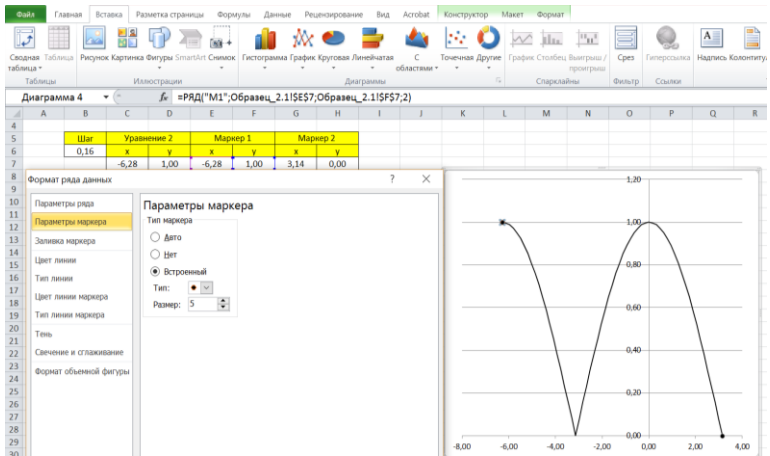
Файл Главная Вставка Разметка страницы Формулы Данные Рецензирование Вид Acrobat Конструктор Макет Формат

Сводная таблица Таблица Рисунок Картинка Фигуры SmartArt Снимок Гистограмма График Круговая Линейчатая С областями Точечная Другие График Столбец Выигрыш / проигрыш Срез Гиперссылка Надпись Колонтитулы

Таблицы Иллюстрации Диаграммы Спарклайны Фильтр Ссылки

Диаграмма 4 $f_x$ =РЯД("М1";Образец_2.1!$E$7;Образец_2.1!$F$7;2)

| | A | B | C | D | E | F | G | H | I | J | K | L | M | N | O | P | Q | R |
|---|---|---|---|---|---|---|---|---|---|---|---|---|---|---|---|---|---|---|
| 4 | | | | | | | | | | | | | | | | | | |
| 5 | | Шаг | Уравнение 2 | | Маркер 1 | | Маркер 2 | | | | | | | | | | | |
| 6 | | 0,16 | x | y | x | y | x | y | | | | | | | | | | |
| 7 | | | -6,28 | 1,00 | -6,28 | 1,00 | 3,14 | 0,00 | | | | | | | | | | |

Формат ряда данных ? ×

Параметры ряда
Параметры маркера
Заливка маркера
Цвет линии
Тип линии
Цвет линии маркера
Тип линии маркера
Тень
Свечение и сглаживание
Формат объемной фигуры

Параметры маркера
Тип маркера
Авто
Нет
Встроенный
Тип:
Размер: 5

1,20
1,00
0,80
0,60
0,40
0,20
0,00
-8,00 -6,00 -4,00 -2,00 0,00 2,00 4,00